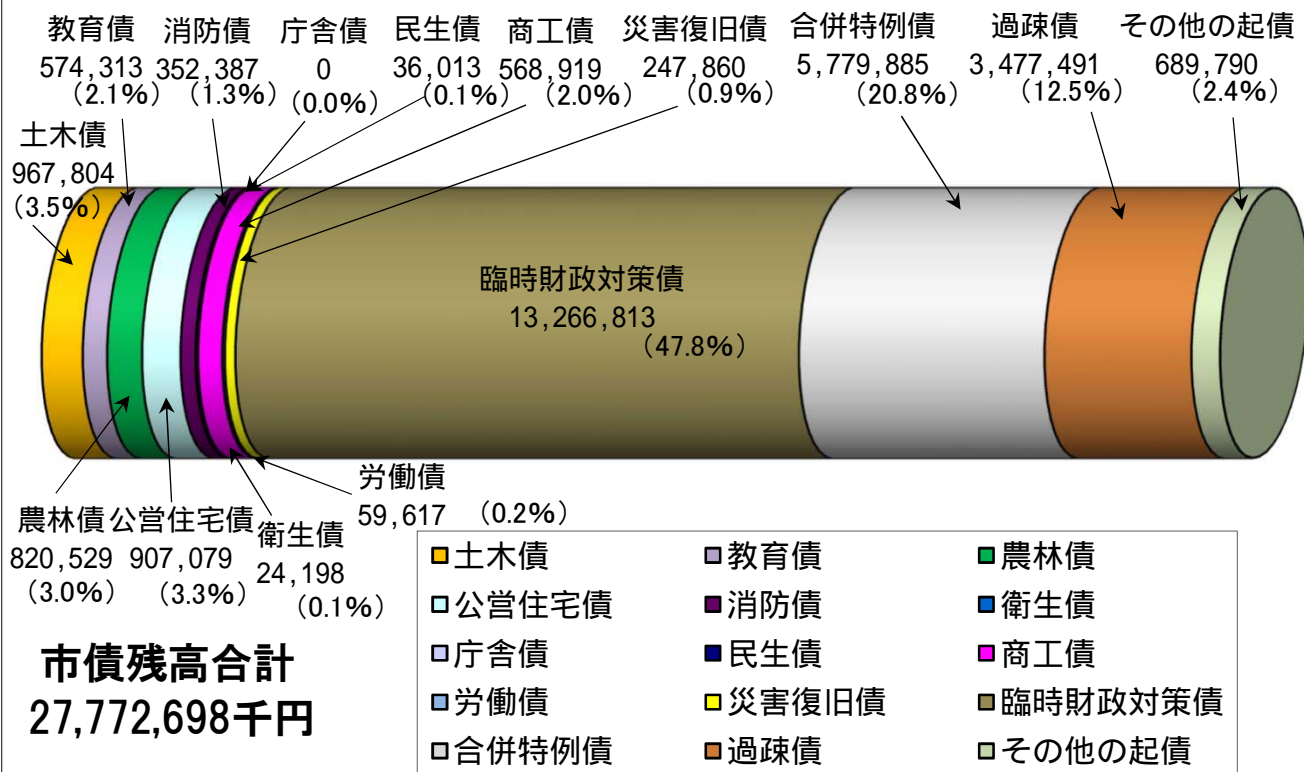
教育債
574,313
(2.1%)

消防債
352,387
(1.3%)

庁舎債
0
(0.0%)

民生債
36,013
(0.1%)

商工債
568,919
(2.0%)

災害復旧債
247,860
(0.9%)

合併特例債
5,779,885
(20.8%)

過疎債
3,477,491
(12.5%)

その他の起債
689,790
(2.4%)

土木債
967,804
(3.5%)

臨時財政対策債
13,266,813
(47.8%)

労働債
59,617 (0.2%)

農林債
820,529
(3.0%)

公営住宅債
907,079
(3.3%)

衛生債
24,198
(0.1%)

| 土木債 | 教育債 | 農林債 |
|---|---|---|
| 公営住宅債 | 消防債 | 衛生債 |
| 庁舎債 | 民生債 | 商工債 |
| 労働債 | 災害復旧債 | 臨時財政対策債 |
| 合併特例債 | 過疎債 | その他の起債 |

市債残高合計
27,772,698千円